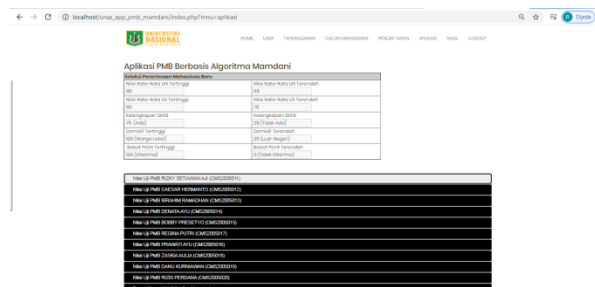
localhost/unas_app_pmb_mamdani/index.php?mnu=aplikasi

Djoko

UNIVERSITAS NASIONAL

HOME USER TAHUNAJARAN CALONMAHASISWA PENDAFTARAN APLIKASI HASIL LOGOUT

Aplikasi PMB Berbasis Algoritma Mamdani

Seleksi Penerimaan Mahasiswa Baru

| Nilai Rata-Rata UN Tertinggi 98 | Nilai Rata-Rata UN Terendah 85 |
|---|---|
| Nilai Rata-Rata US Tertinggi 98 | Nilai Rata-Rata US Terendah 75 |
| Kelengkapan Sk88 75 (Ada) | Kelengkapan Sk88 25 (Tidak Ada) |
| Domisili Tertinggi 100 (Warga Lokal) | Domisili Terendah 25 (Luar Negeri) |
| Bobot Point Tertinggi 100 (Diterima) | Bobot Point Terendah 0 (Tidak Diterima) |

Nilai Uji PMB RIZKY SETIAWAN AJI (CMS2005011)
Nilai Uji PMB CAESAR HERMANTO (CMS2005012)
Nilai Uji PMB EBRAHIM RAMADHAN (CMS2005013)
Nilai Uji PMB DENATA AYU (CMS2005014)
Nilai Uji PMB BOBBY PRESETYO (CMS2005015)
Nilai Uji PMB REGINA PUTRI (CMS2005017)
Nilai Uji PMB PRAWATI AYU (CMS2005018)
Nilai Uji PMB ZASKIA AULIA (CMS2005019)
Nilai Uji PMB DANU KURNIAWAN (CMS2005016)
Nilai Uji PMB RIZKI PERDANA (CMS2005020)